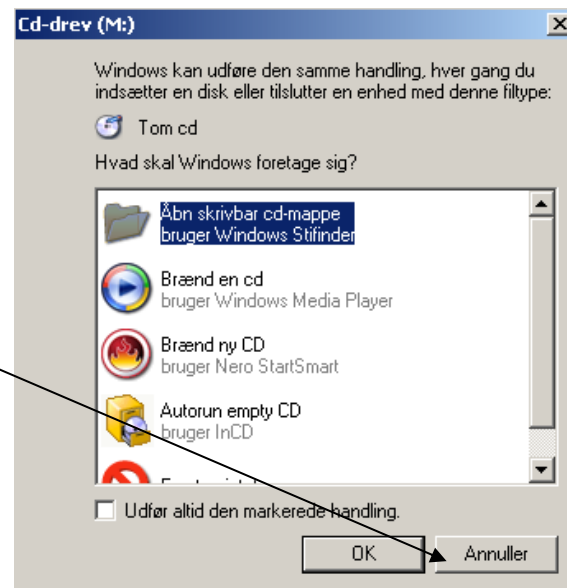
Cd-drev (M:)

Windows kan udføre den samme handling, hver gang du indsætter en disk eller tilslutter en enhed med denne filtype:

Tom cd

Hvad skal Windows foretage sig?

Åbn skrivbar cd-mappe
bruger Windows Stifinder

Brænd en cd
bruger Windows Media Player

Brænd ny CD
bruger Nero StartSmart

Autorun empty CD
bruger InCD

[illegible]

Udfør altid den markerede handling.

OK

Annuller